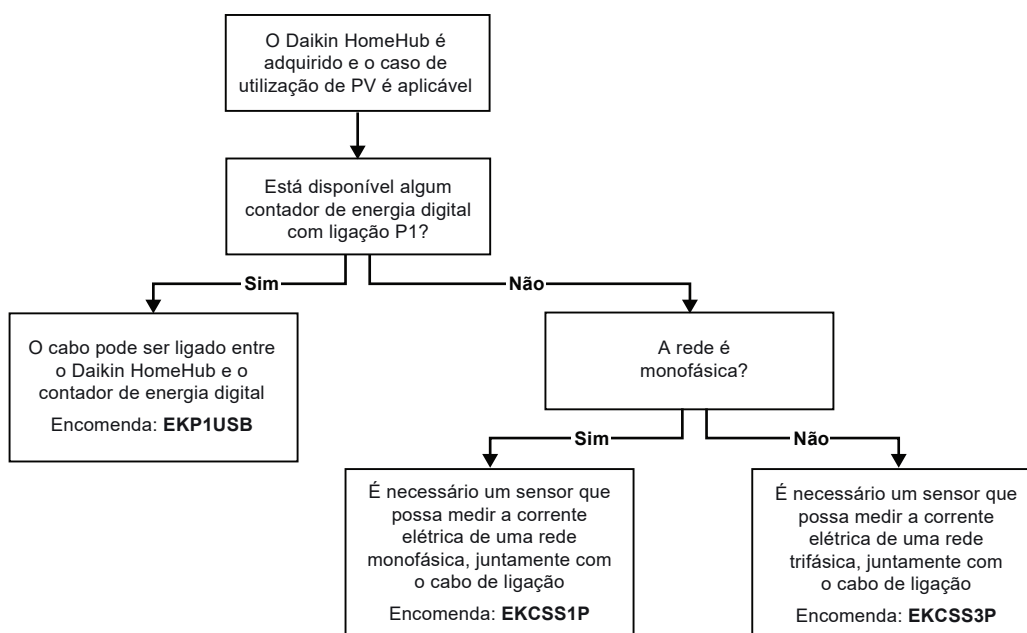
O Daikin HomeHub é adquirido e o caso de utilização de PV é aplicável

Está disponível algum contador de energia digital com ligação P1?

Sim

Não

O cabo pode ser ligado entre o Daikin HomeHub e o contador de energia digital

Encomenda: **EKP1USB**

A rede é monofásica?

Sim

Não

É necessário um sensor que possa medir a corrente elétrica de uma rede monofásica, juntamente com o cabo de ligação

Encomenda: **EKCSS1P**

É necessário um sensor que possa medir a corrente elétrica de uma rede trifásica, juntamente com o cabo de ligação

Encomenda: **EKCSS3P**